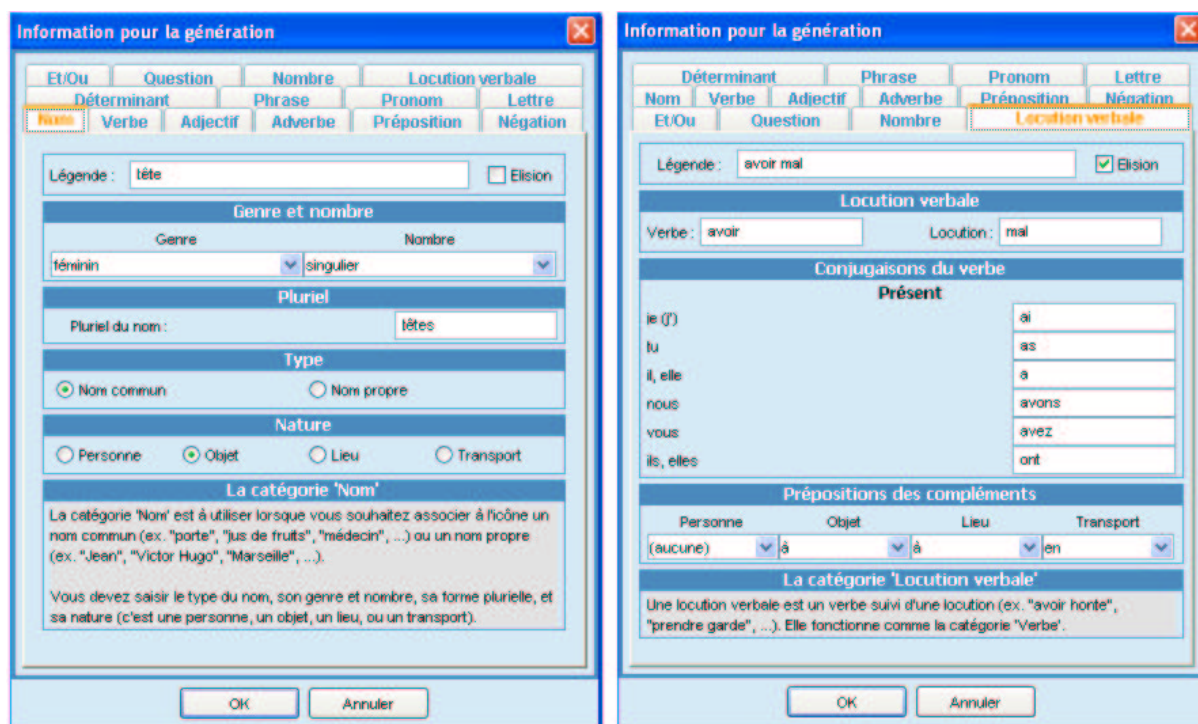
Information pour la génération

Et/Ou | Question | Nombre | Locution verbale
Déterminant | Phrase | Pronom | Lettre
Nom | Verbe | Adjectif | Adverbe | Préposition | Négation

Légende : tête
Elision

Genre et nombre
Genre
Nombre
féminin
singulier

Pluriel
Pluriel du nom : têtes

Type
Nom commun
Nom propre

Nature
Personne
Objet
Lieu
Transport

La catégorie 'Nom'
La catégorie 'Nom' est à utiliser lorsque vous souhaitez associer à l'icône un nom commun (ex. "porte", "jus de fruits", "médecin", ...) ou un nom propre (ex. "Jean", "Victor Hugo", "Marseille", ...).

Vous devez saisir le type du nom, son genre et nombre, sa forme plurielle, et sa nature (c'est une personne, un objet, un lieu, ou un transport).

OK
Annuler

Information pour la génération

Déterminant | Phrase | Pronom | Lettre
Nom | Verbe | Adjectif | Adverbe | Préposition | Négation
Et/Ou | Question | Nombre | Locution verbale

Légende : avoir mal
Elision

Locution verbale
Verbe : avoir
Locution : mal

Conjugaisons du verbe
Présent

| | |
|---|---|
| je (j') | ai |
| tu | as |
| il, elle | a |
| nous | avons |
| vous | avez |
| ils, elles | ont |

Prépositions des compléments
Personne
Objet
Lieu
Transport
(aucune)
à
à
en

La catégorie 'Locution verbale'
Une locution verbale est un verbe suivi d'une locution (ex. "avoir honte", "prendre garde", ...). Elle fonctionne comme la catégorie 'Verbe'.

OK
Annuler